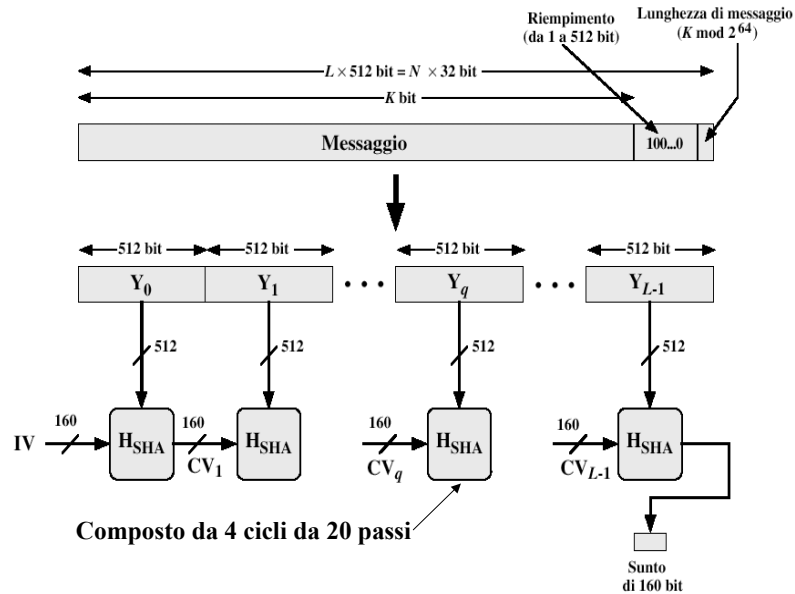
Riempimento (da 1 a 512 bit)

Lunghezza di messaggio ($K$ mod $2^{64}$)

$L \times 512$ bit = $N \times 32$ bit

$K$ bit

Messaggio

100...0

512 bit

512 bit

512 bit

512 bit

$Y_0$

$Y_1$

• • •

$Y_q$

• • •

$Y_{L-1}$

512

512

512

512

IV

160

$H_{SHA}$

160

$CV_1$

$H_{SHA}$

160

$CV_q$

$H_{SHA}$

160

$CV_{L-1}$

$H_{SHA}$

Composto da 4 cicli da 20 passi

Sunto di 160 bit